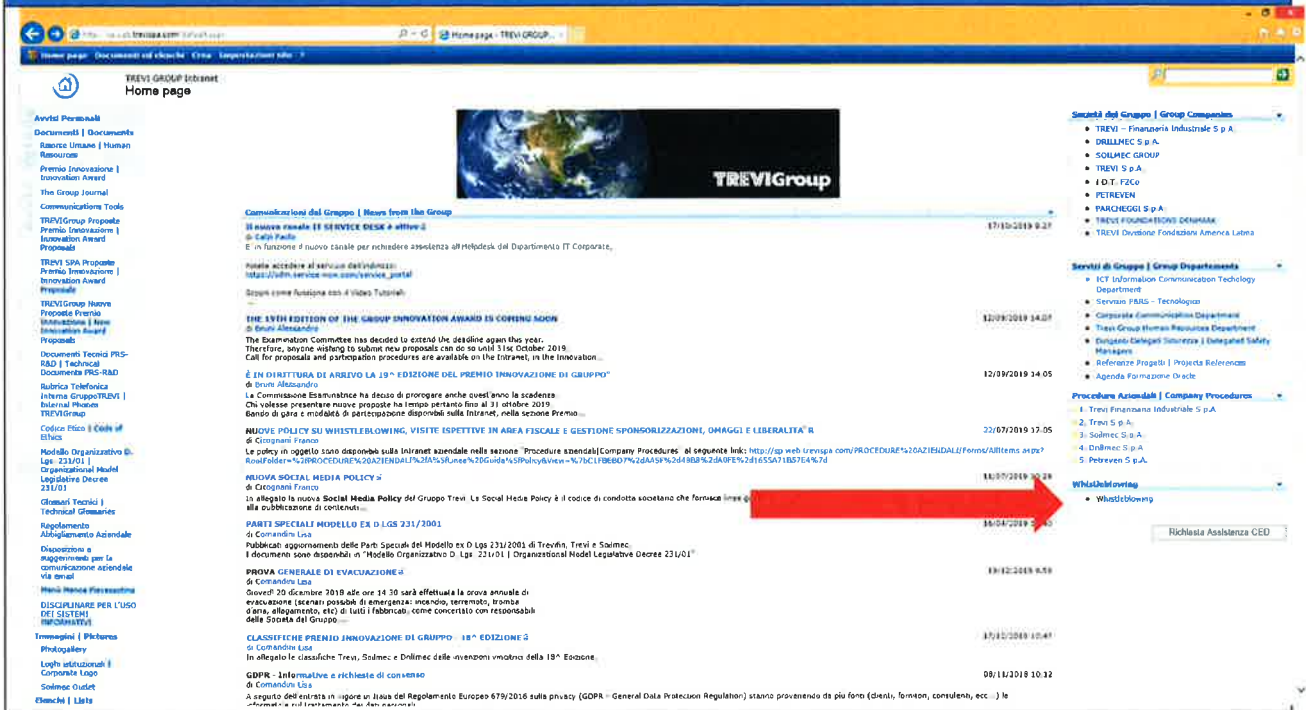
Home page - TREVI GROUP...

Home page Documenti ed elenchi Crea Impostazioni sito

TREVI GROUP Intranet
Home page

Avvisi Personali
Documenti | Documents
Risorse Umane | Human Resources
Premio Innovazione | Innovation Award
The Group Journal
Communications Tools
TREVIGroup Proposte Premio Innovazione | Innovation Award Proposals
TREVI SPA Proposte Premio Innovazione | Innovation Award Proposals
TREVIGroup Nuove Proposte Premio Innovazione | New Innovation Award Proposals
Documenti Tecnici PRS-R&D | Technical Documents PRS-R&D
Rubrica Telefonica Interna GruppoTREVI | Internal Phones TREVIGroup
Codice Etico | Code of Ethics
Modello Organizzativo D. Lgs. 231/01 | Organizational Model Legislative Decree 231/01
Glossari Tecnici | Technical Glossaries
Regolamento Abbigliamento Aziendale
Disposizione e suggerimenti per la comunicazione aziendale via email
Menù Mensa Pievesestina
DISCIPLINARE PER L'USO DEI SISTEMI INFORMATIVI
Immagini | Pictures
Photogallery
Loghi istituzionali | Corporate Logo
Soilmec Outlet
Elenchi | Lists

TREVIGroup

Comunicazioni dal Gruppo | News from the Group
Il nuovo canale IT SERVICE DESK è attivo!
di Calin Paolo
E' in funzione il nuovo canale per richiedere assistenza all'Helpdesk del Dipartimento IT Corporate,
17/10/2019 9.27
Potete accedere al servizio dall'indirizzo:
https://sdm.service-now.com/service_portal
Scopri come funziona con 4 Video Tutorials

THE 19TH EDITION OF THE GROUP INNOVATION AWARD IS COMING SOON
di Bruni Alessandro
The Examination Committee has decided to extend the deadline again this year.
Therefore, anyone wishing to submit new proposals can do so until 31st October 2019.
Call for proposals and participation procedures are available on the Intranet, in the Innovation...
12/09/2019 14.07

È IN DIRITTURA DI ARRIVO LA 19^ EDIZIONE DEL PREMIO INNOVAZIONE DI GRUPPO"
di Bruni Alessandro
La Commissione Esaminatrice ha deciso di prorogare anche quest'anno la scadenza.
Chi volesse presentare nuove proposte ha tempo pertanto fino al 31 ottobre 2019.
Bando di gara e modalità di partecipazione disponibili sulla Intranet, nella sezione Premio...
12/09/2019 14.05

NUOVE POLICY SU WHISTLEBLOWING, VISITE ISPETTIVE IN AREA FISCALE E GESTIONE SPONSORIZZAZIONI, OMAGGI E LIBERALITA' R
di Cicognani Franco
Le policy in oggetto sono disponibili sulla Intranet aziendale nella sezione "Procedure aziendali|Company Procedures" al seguente link: http://sp.web.trevispa.com/PROCEDURE%20AZIENDALI/Forms/AllItems.aspx?RootFolder=%2FPROCEDURE%20AZIENDALI%2FA%5Funee%20Guida%5FPolicy&View=%7bC1FBEBD7%2dAA5F%2d49B8%2dA0FE%2d165A71B57E4%7d
22/07/2019 17.05

NUOVA SOCIAL MEDIA POLICY
di Cicognani Franco
In allegato la nuova Social Media Policy del Gruppo Trevi. La Social Media Policy è il codice di condotta societario che fornisce linee g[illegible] alla pubblicazione di contenuti...
11/07/2019 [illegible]

PARTI SPECIALI MODELLO EX D.LGS 231/2001
di Comandini Lisa
Pubblicati aggiornamenti delle Parti Speciali del Modello ex D.Lgs 231/2001 di Trevifin, Trevi e Soilmec.
I documenti sono disponibili in "Modello Organizzativo D. Lgs. 231/01 | Organizational Model Legislative Decree 231/01"
16/04/2019 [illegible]

PROVA GENERALE DI EVACUAZIONE
di Comandini Lisa
Giovedì 20 dicembre 2018 alle ore 14.30 sarà effettuata la prova annuale di evacuazione (scenari possibili di emergenza: incendio, terremoto, tromba d'aria, allagamento, etc) di tutti i fabbricati, come concertato con responsabili della Società del Gruppo...
19/12/2018 8.59

CLASSIFICHE PREMIO INNOVAZIONE DI GRUPPO - 18^ EDIZIONE
di Comandini Lisa
In allegato le classifiche Trevi, Soilmec e Drillmec delle invenzioni vincitrici della 18^ Edizione.
17/12/2018 10.47

GDPR - Informative e richieste di consenso
di Comandini Lisa
A seguito dell'entrata in vigore in Italia del Regolamento Europeo 679/2016 sulla privacy (GDPR = General Data Protection Regulation) stanno provenendo da più fonti (clienti, fornitori, consulenti, ecc...) le informative sul trattamento dei dati personali...
08/11/2018 10.32

Società del Gruppo | Group Companies
TREVI - Finanziaria Industriale S.p.A.
DRILLMEC S.p.A.
SOILMEC GROUP
TREVI S.p.A.
I.D.T. FZCo
PETREVEN
PARCHEGGI S.p.A.
TREVI FOUNDATIONS DENMARK
TREVI Divisione Fondazioni America Latina

Servizi di Gruppo | Group Departments
ICT Information Communication Techology Department
Servizio PBRS - Tecnologico
Corporate Communication Department
Trevi Group Human Resources Department
Dirigenti Delegati Sicurezza | Delegated Safety Managers
Referenze Progetti | Projects References
Agenda Formazione Oracle

Procedure Aziendali | Company Procedures
1. Trevi Finanziaria Industriale S.p.A.
2. Trevi S.p.A.
3. Soilmec S.p.A.
4. Drillmec S.p.A.
5. Petreven S.p.A.

Whistleblowing
Whistleblowing

Richiesta Assistenza CED